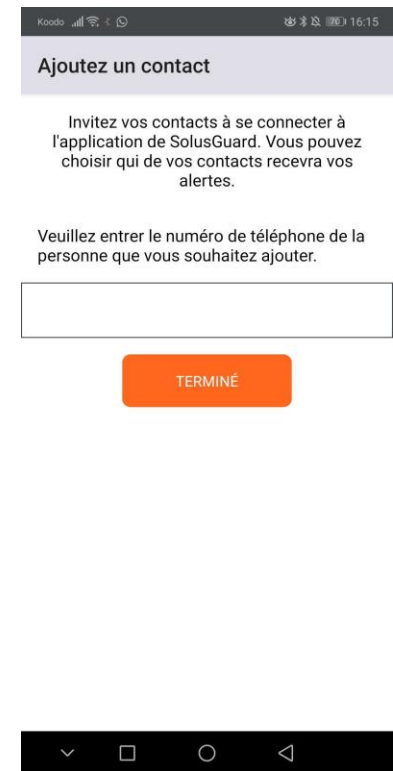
Koodo 16:15

Ajoutez un contact

Invitez vos contacts à se connecter à l'application de SolusGuard. Vous pouvez choisir qui de vos contacts recevra vos alertes.

Veuillez entrer le numéro de téléphone de la personne que vous souhaitez ajouter.

TERMINÉ